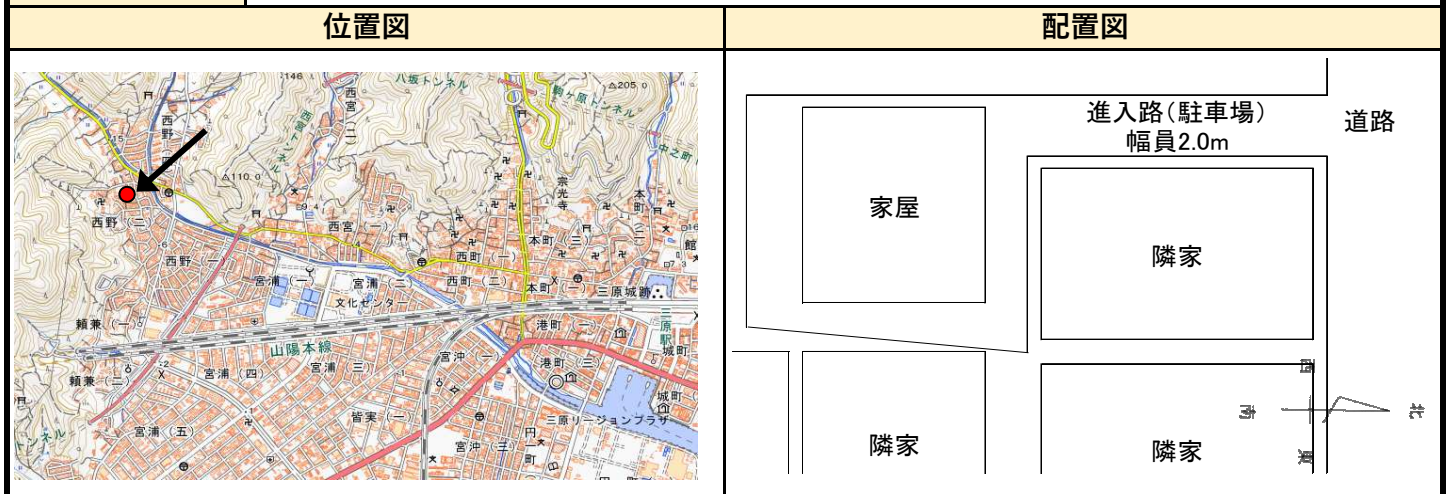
| 位置図 | 配置図 |
|---|---|
| 146 八坂トンネル 西宮(二) △205.0 駒ヶ原トンネル 西野(二) 西宮トンネル △110.0 宗光寺 中之町 本町 西宮(一) 本町(三) 西野(一) 西町(一) 宮浦 宮浦(二) 西町(二) 本町(一) 三原城跡 文化センター 頼兼(一) 港町 三原駅 山陽本線 城町 宮沖 港町(三) 頼兼(二) 宮浦(四) 宮浦(三) 皆実(一) 城町 三原リージョンプラザ 宮浦(五) 宮沖(三) トンネル | 進入路(駐車場) 幅員2.0m 道路 家屋 隣家 隣家 隣家 北 西 東 南 |